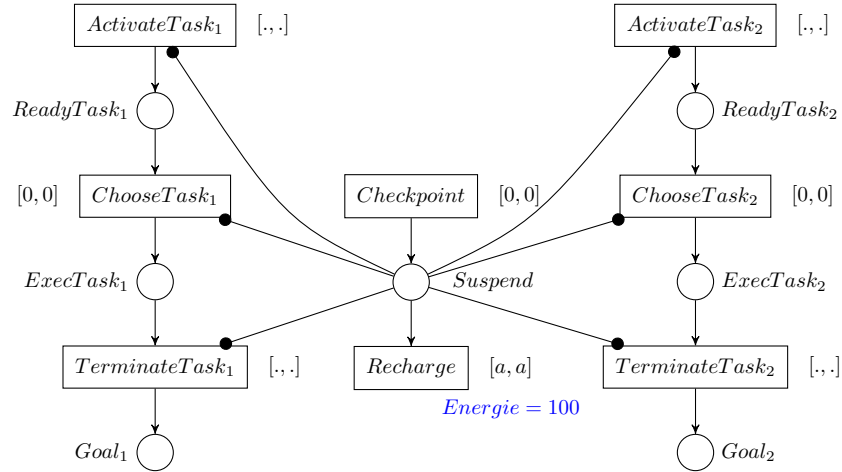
$ActivateTask_1$ $[.,.]$

$ActivateTask_2$ $[.,.]$

$ReadyTask_1$

$ReadyTask_2$

$[0,0]$ $ChooseTask_1$

$Checkpoint$ $[0,0]$

$ChooseTask_2$ $[0,0]$

$ExecTask_1$

$Suspend$

$ExecTask_2$

$TerminateTask_1$ $[.,.]$

$Recharge$ $[a,a]$

$TerminateTask_2$ $[.,.]$

$Energie = 100$

$Goal_1$

$Goal_2$